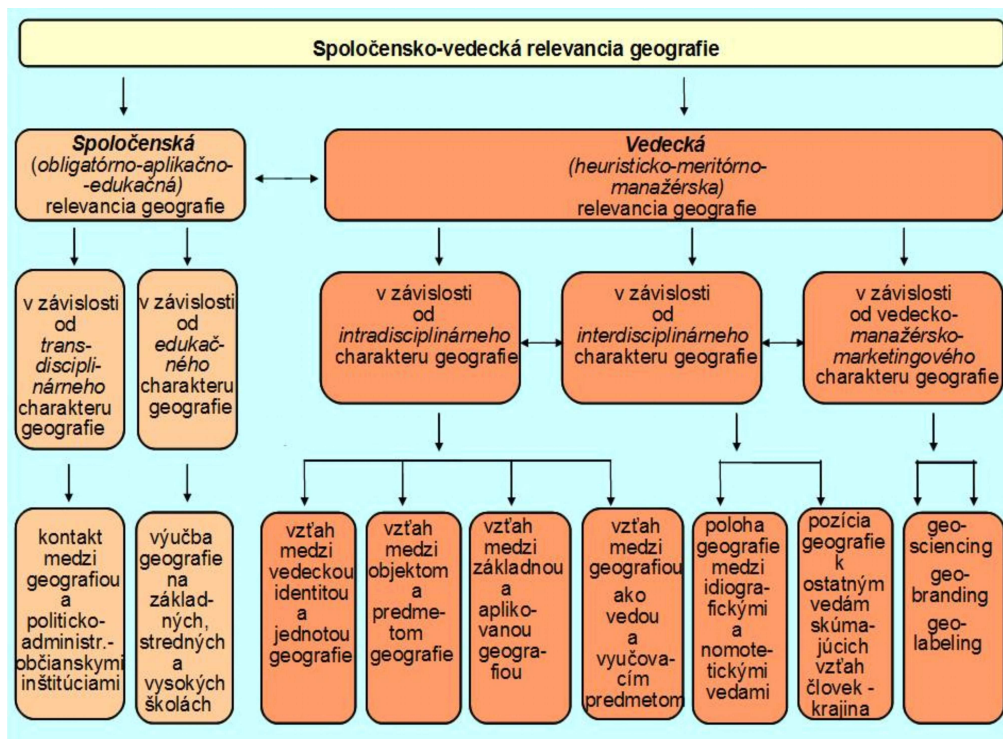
Spoločensko-vedecká relevancia geografie

Spoločenská (obligatórno-aplikačno-edukačná) relevancia geografie

Vedecká (heuristicko-meritórno-manažérska) relevancia geografie

v závislosti od transdisciplinárneho charakteru geografie

v závislosti od edukačného charakteru geografie

v závislosti od intradisciplinárneho charakteru geografie

v závislosti od interdisciplinárneho charakteru geografie

v závislosti od vedecko-manažérsko-marketingového charakteru geografie

kontakt medzi geografiou a politicko-administr.-občianskymi inštitúciami

výučba geografie na základných, stredných a vysokých školách

vzťah medzi vedeckou identitou a jednotou geografie

vzťah medzi objektom a predmetom geografie

vzťah medzi základnou a aplikovanou geografiou

vzťah medzi geografiou ako vedou a vyučovacím predmetom

poloha geografie medzi idiografickými a nomotetickými vedami

pozícia geografie k ostatným vedám skúmajúcich vzťah človek - krajina

geosciencing
geobranding
geolabeling